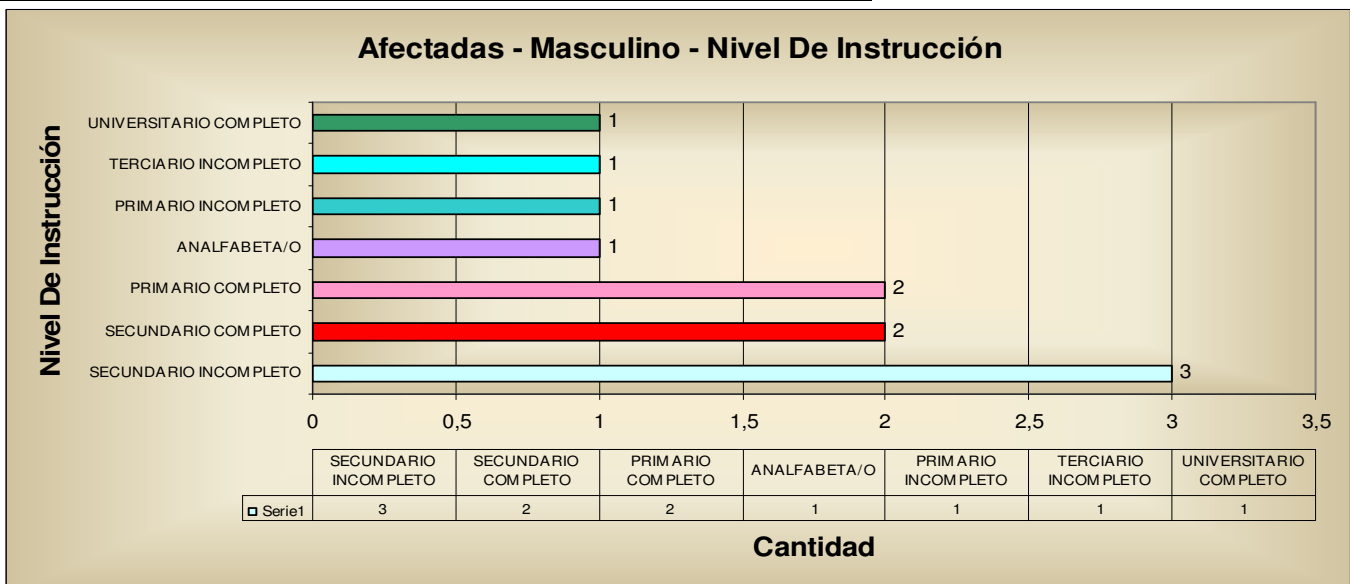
Afectadas - Masculino - Nivel De Instrucción

Nivel De Instrucción

UNIVERSITARIO COMPLETO 1
TERCIARIO INCOMPLETO 1
PRIMARIO INCOMPLETO 1
ANALFABETA/O 1
PRIMARIO COMPLETO 2
SECUNDARIO COMPLETO 2
SECUNDARIO INCOMPLETO 3

0 0,5 1 1,5 2 2,5 3 3,5

| | SECUNDARIO INCOMPLETO | SECUNDARIO COMPLETO | PRIMARIO COMPLETO | ANALFABETA/O | PRIMARIO INCOMPLETO | TERCIARIO INCOMPLETO | UNIVERSITARIO COMPLETO |
|---|---|---|---|---|---|---|---|
| Serie1 | 3 | 2 | 2 | 1 | 1 | 1 | 1 |

Cantidad